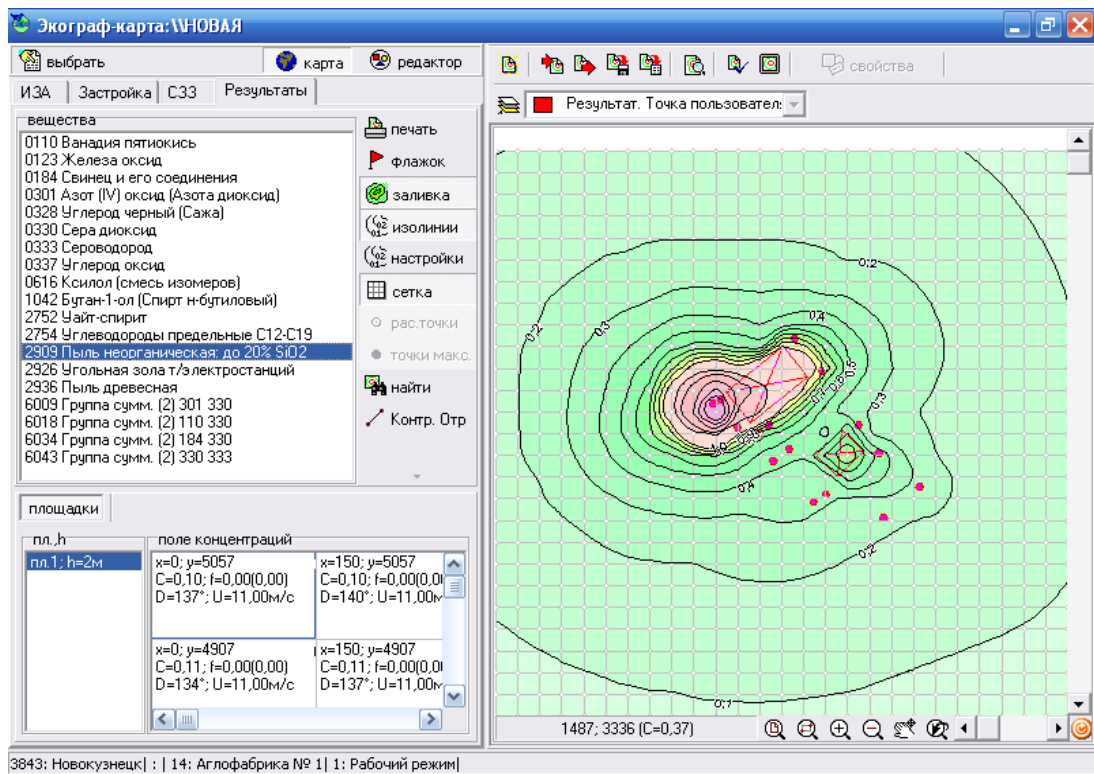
Экограф-карта:\\НОВАЯ

выбрать | карта | редактор

ИЗА | Застройка | СЗЗ | Результаты

вещества
0110 Ванадия пятиокись
0123 Железа оксид
0184 Свинец и его соединения
0301 Азот (IV) оксид (Азота диоксид)
0328 Углерод черный (Сажа)
0330 Сера диоксид
0333 Сероводород
0337 Углерод оксид
0616 Ксилол (смесь изомеров)
1042 Бутан-1-ол (Спирт н-бутиловый)
2752 Уайт-спирит
2754 Углеводороды предельные С12-С19
2909 Пыль неорганическая: до 20% SiO2
2926 Угольная зола т/электростанций
2936 Пыль древесная
6009 Группа сумм. (2) 301 330
6018 Группа сумм. (2) 110 330
6034 Группа сумм. (2) 184 330
6043 Группа сумм. (2) 330 333

печать
флажок
заливка
изолинии
настройки
сетка
рас.точки
точки макс.
найти
Контр. Отр

площадки

пл.,h
пл.1; h=2м

поле концентраций
x=0; y=5057
C=0,10; f=0,00(0,00)
D=137°; U=11,00м/с

x=150; y=5057
C=0,10; f=0,00(0,0
D=140°; U=11,00м

x=0; y=4907
C=0,11; f=0,00(0,00)
D=134°; U=11,00м/с

x=150; y=4907
C=0,11; f=0,00(0,0
D=137°; U=11,00м

свойства

Результат. Точка пользовател

0.2
0.2
0.3
0.4
0.5
0.3
0.0
0.4
0.2
0.1

1487; 3336 (C=0,37)

3843: Новокузнецк| : | 14: Аглофабрика № 1| 1: Рабочий режим|